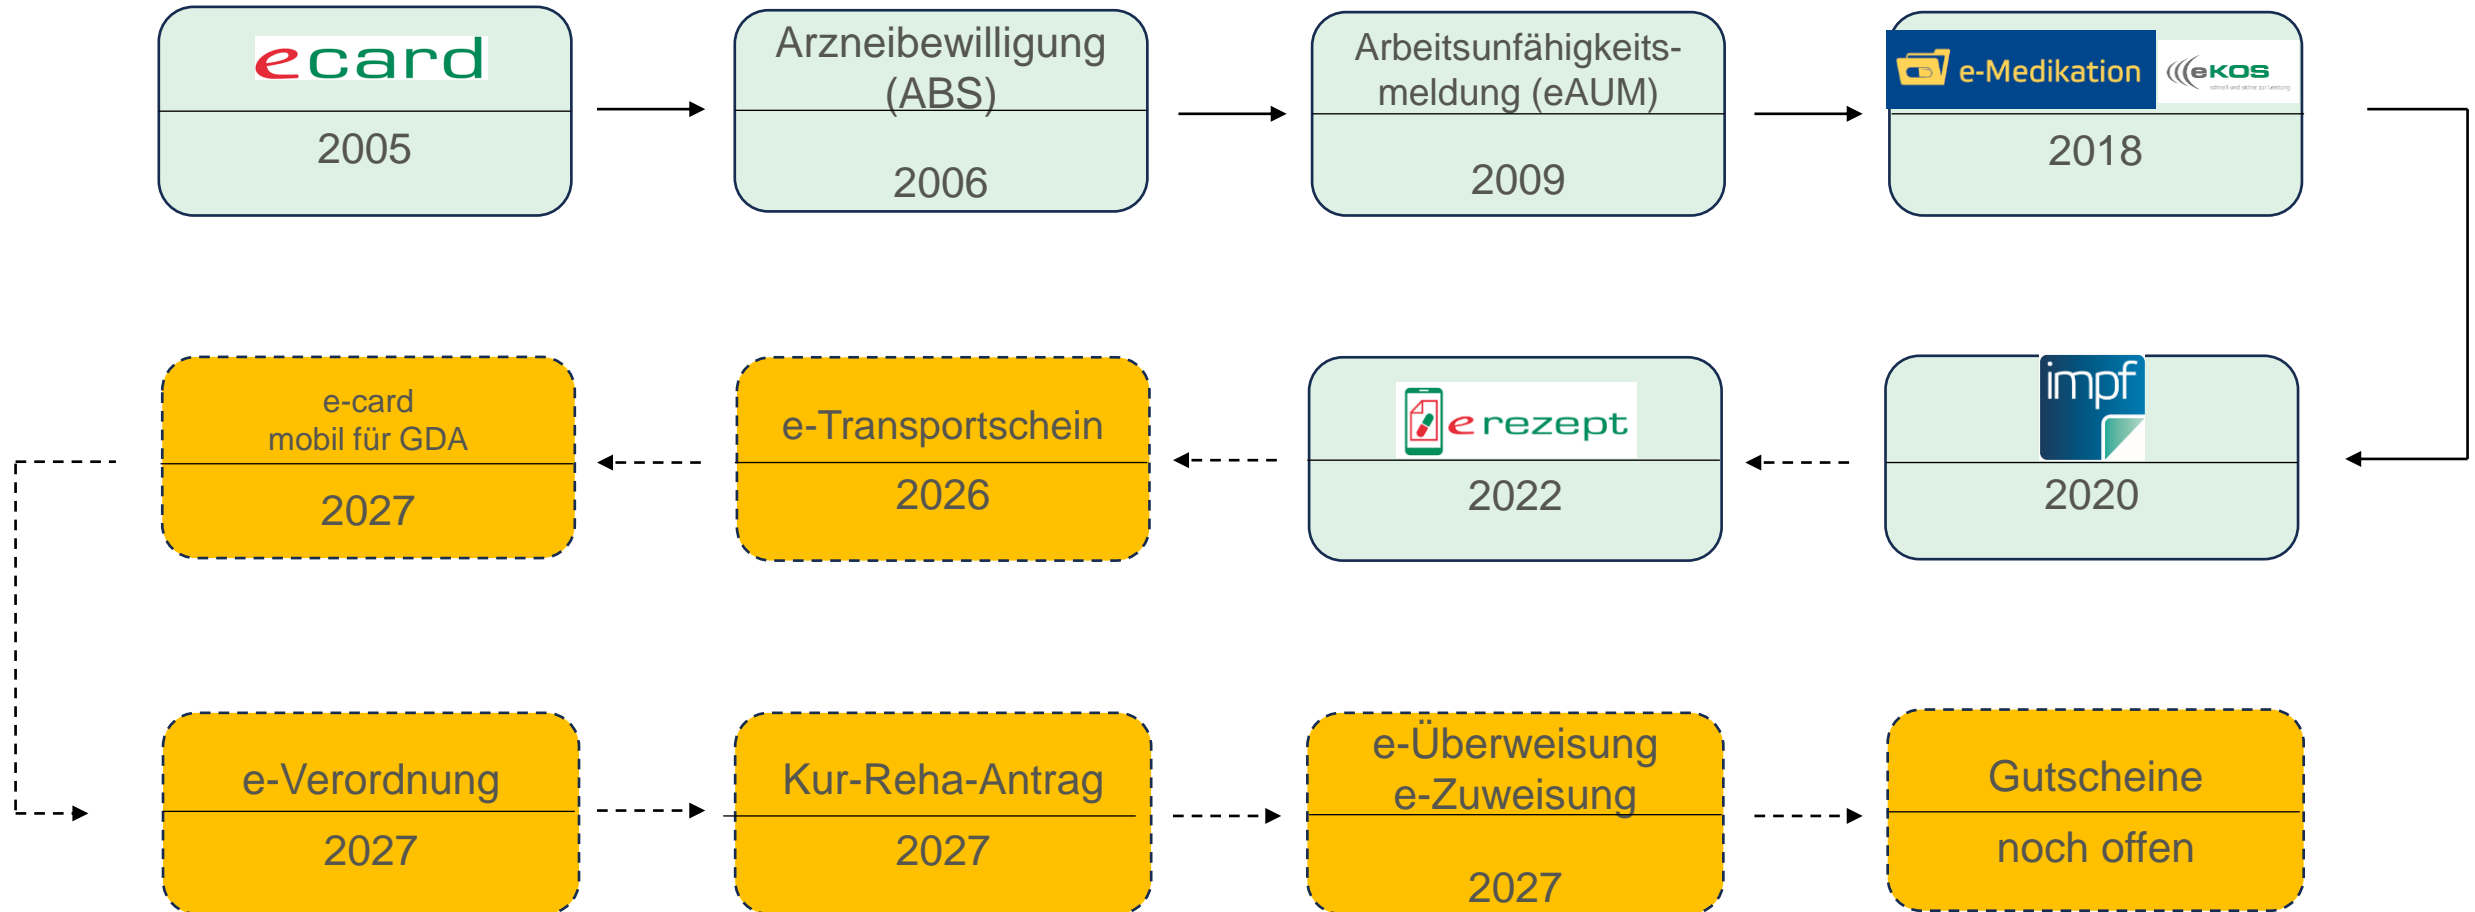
ecard
2005

Arzneibewilligung (ABS)
2006

Arbeitsunfähigkeitsmeldung (eAUM)
2009

e-Medikation
eKOS
2018

impf
2020

erezept
2022

e-Transportschein
2026

e-card mobil für GDA
2027

e-Verordnung
2027

Kur-Reha-Antrag
2027

e-Überweisung
e-Zuweisung
2027

Gutscheine
noch offen